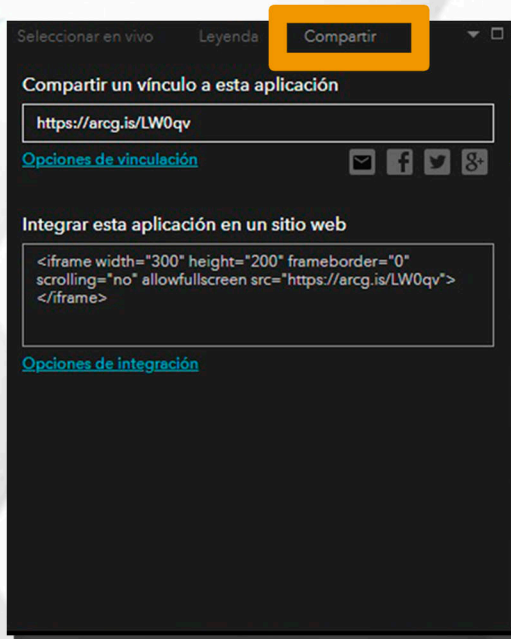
Seleccionar en vivo Leyenda Compartir

Compartir un vínculo a esta aplicación

https://arcg.is/LW0qv

Opciones de vinculación

Integrar esta aplicación en un sitio web

<iframe width="300" height="200" frameborder="0" scrolling="no" allowfullscreen src="https://arcg.is/LW0qv"></iframe>

Opciones de integración